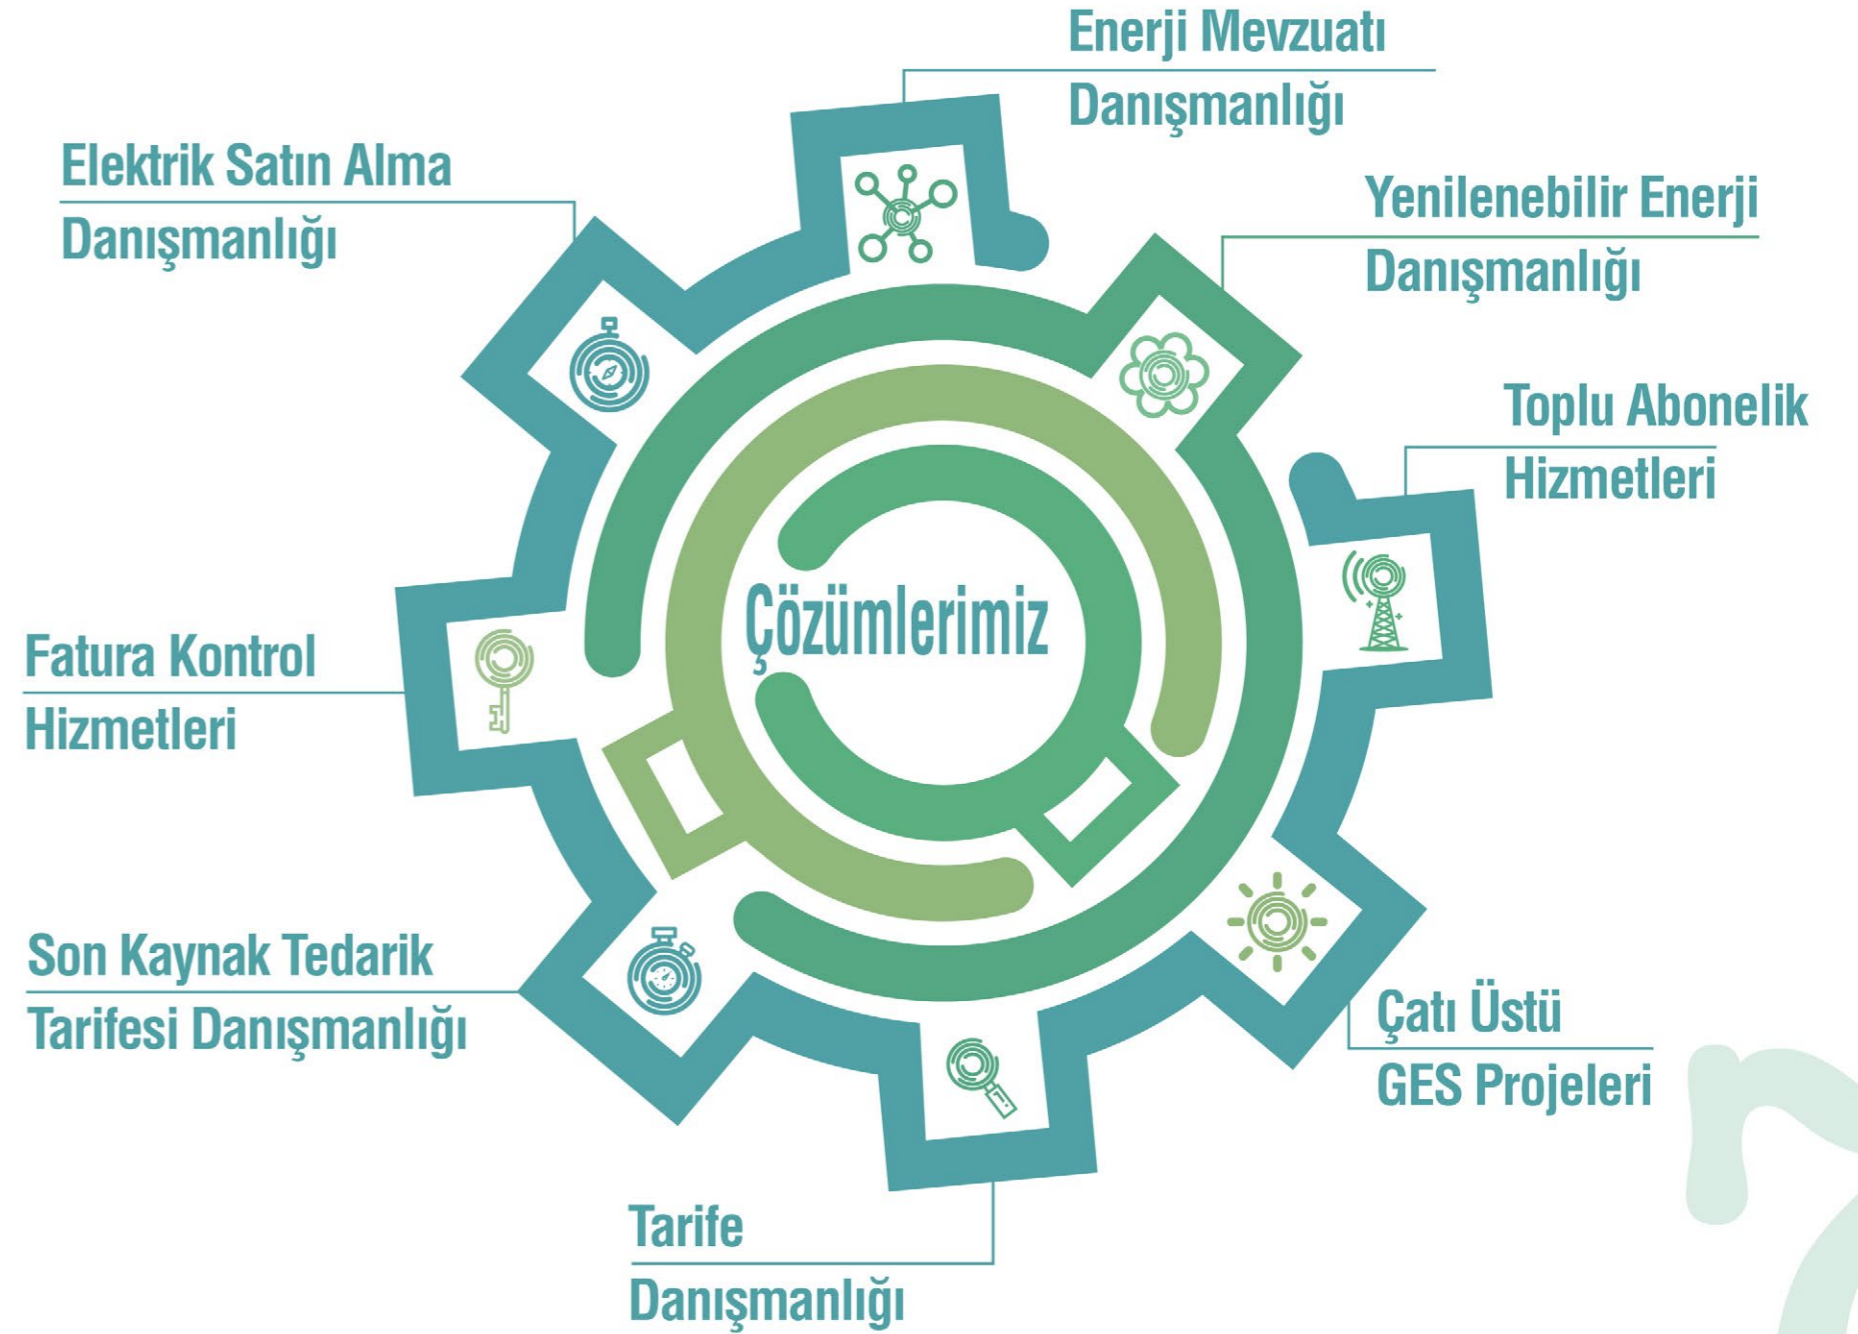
Enerji Mevzuatı Danışmanlığı

Elektrik Satın Alma Danışmanlığı

Yenilenebilir Enerji Danışmanlığı

Toplu Abonelik Hizmetleri

Çözümlerimiz

Fatura Kontrol Hizmetleri

Son Kaynak Tedarik Tarifesi Danışmanlığı

Çatı Üstü GES Projeleri

Tarife Danışmanlığı